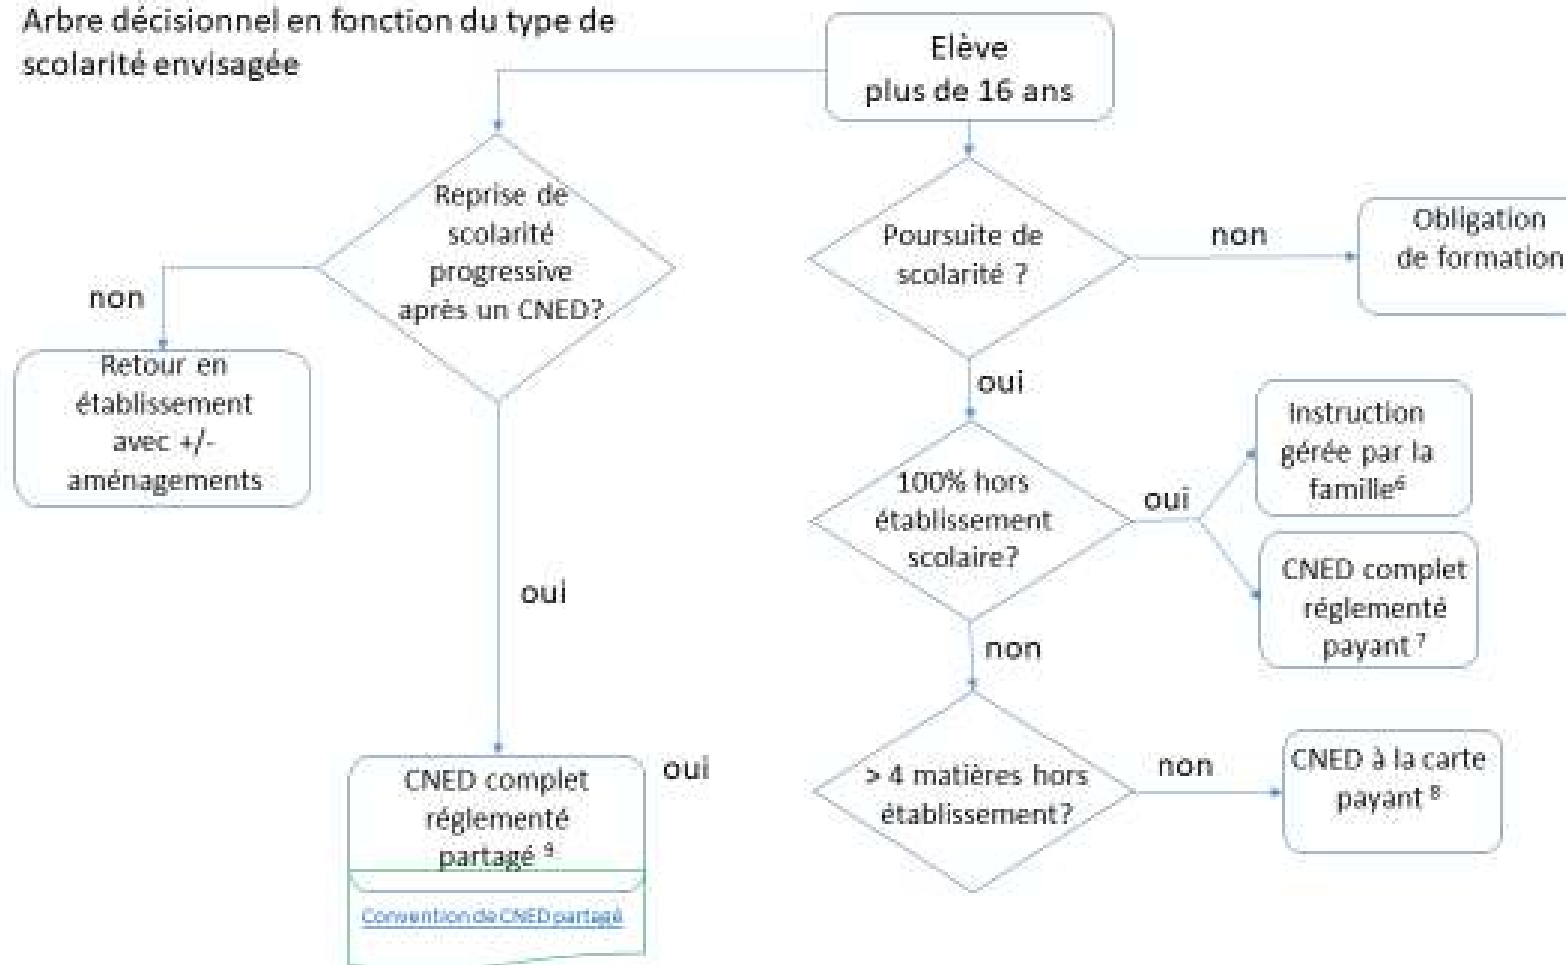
Arbre décisionnel en fonction du type de scolarité envisagée

Elève plus de 16 ans

Reprise de scolarité progressive après un CNED?

non

Retour en établissement avec +/- aménagements

oui

CNED complet réglementé partagé $^{9}$

Convention de CNED partagé

oui

Poursuite de scolarité ?

non

Obligation de formation

oui

100% hors établissement scolaire?

oui

Instruction gérée par la famille$^{6}$

CNED complet réglementé payant $^{7}$

non

> 4 matières hors établissement?

non

CNED à la carte payant $^{8}$